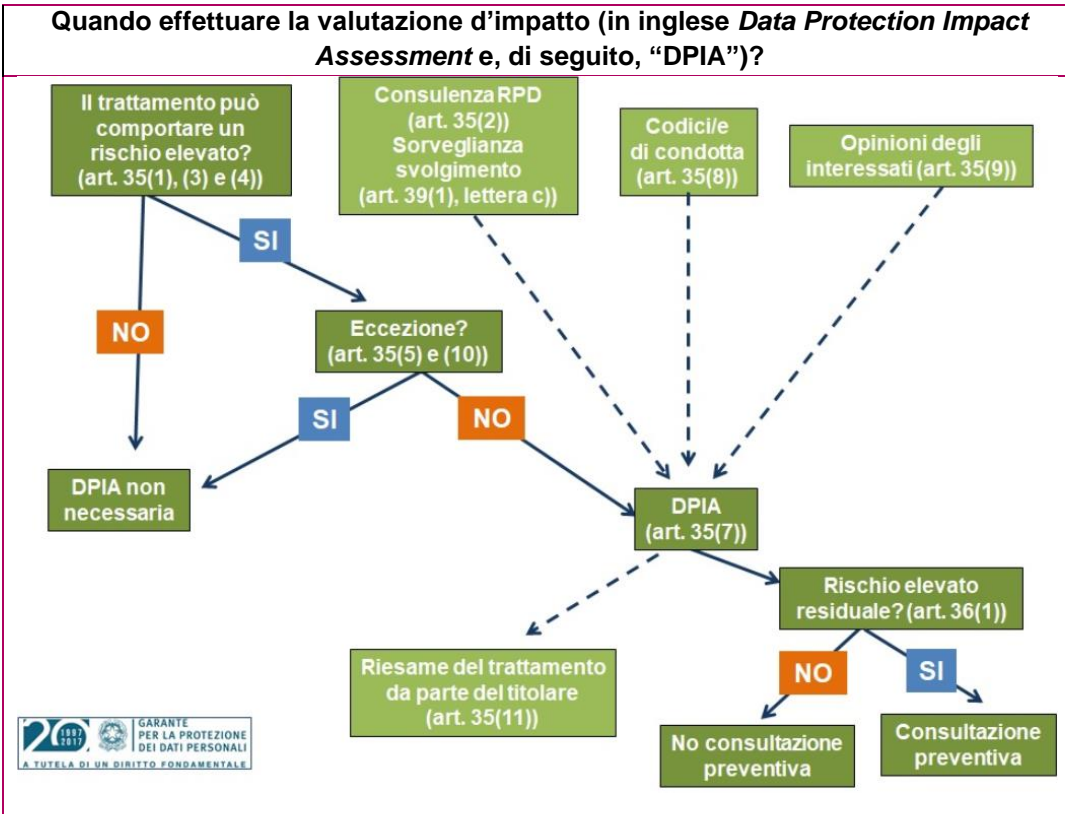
**Quando effettuare la valutazione d'impatto (in inglese *Data Protection Impact Assessment* e, di seguito, "DPIA")?**

Il trattamento può comportare un rischio elevato? (art. 35(1), (3) e (4))

Consulenza RPD (art. 35(2)) Sorveglianza svolgimento (art. 39(1), lettera c))

Codici/e di condotta (art. 35(8))

Opinioni degli interessati (art. 35(9))

SI

NO

Eccezione? (art. 35(5) e (10))

SI

NO

DPIA non necessaria

DPIA (art. 35(7))

Rischio elevato residuale? (art. 36(1))

Riesame del trattamento da parte del titolare (art. 35(11))

NO

SI

No consultazione preventiva

Consultazione preventiva

20 1997 2017 GARANTE PER LA PROTEZIONE DEI DATI PERSONALI
A TUTELA DI UN DIRITTO FONDAMENTALE